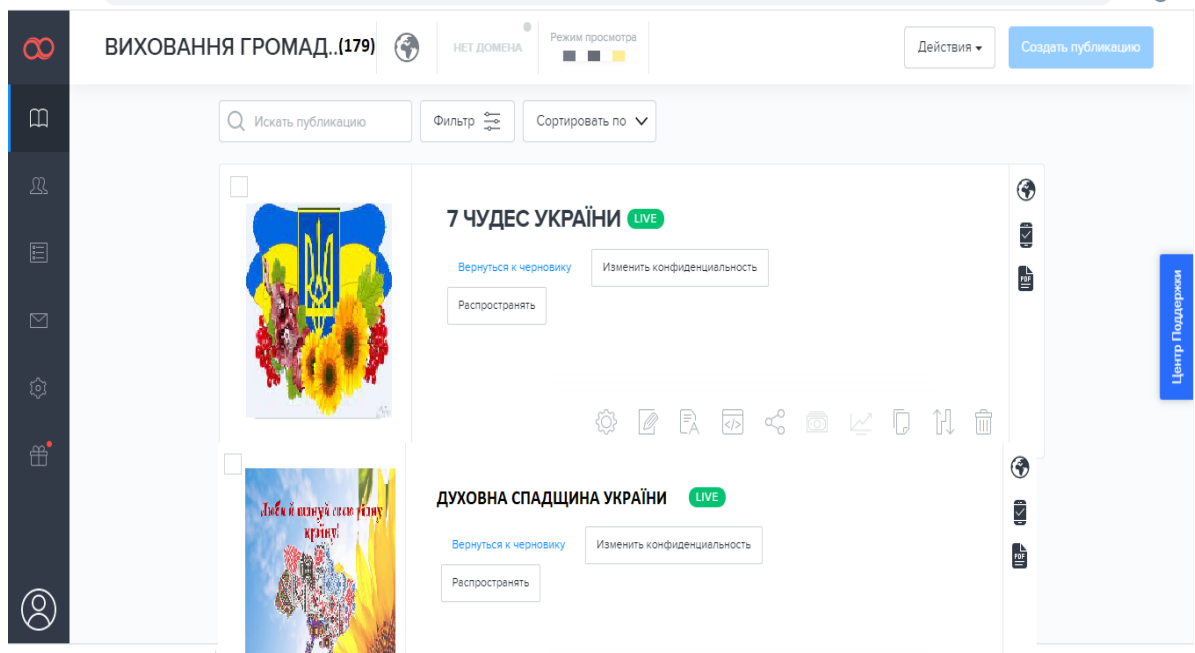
ВИХОВАННЯ ГРОМАД..(179)

НЕТ ДОМЕНА

Режим просмотра

Действия

Создать публикацию

Искать публикацию

Фильтр

Сортировать по

7 ЧУДЕС УКРАЇНИ LIVE

Вернуться к черновику

Изменить конфиденциальность

Распространять

PDF

Центр Поддержки

ДУХОВНА СПАДЩИНА УКРАЇНИ LIVE

Люби й шануй свою рідну країну!

Вернуться к черновику

Изменить конфиденциальность

Распространять

PDF